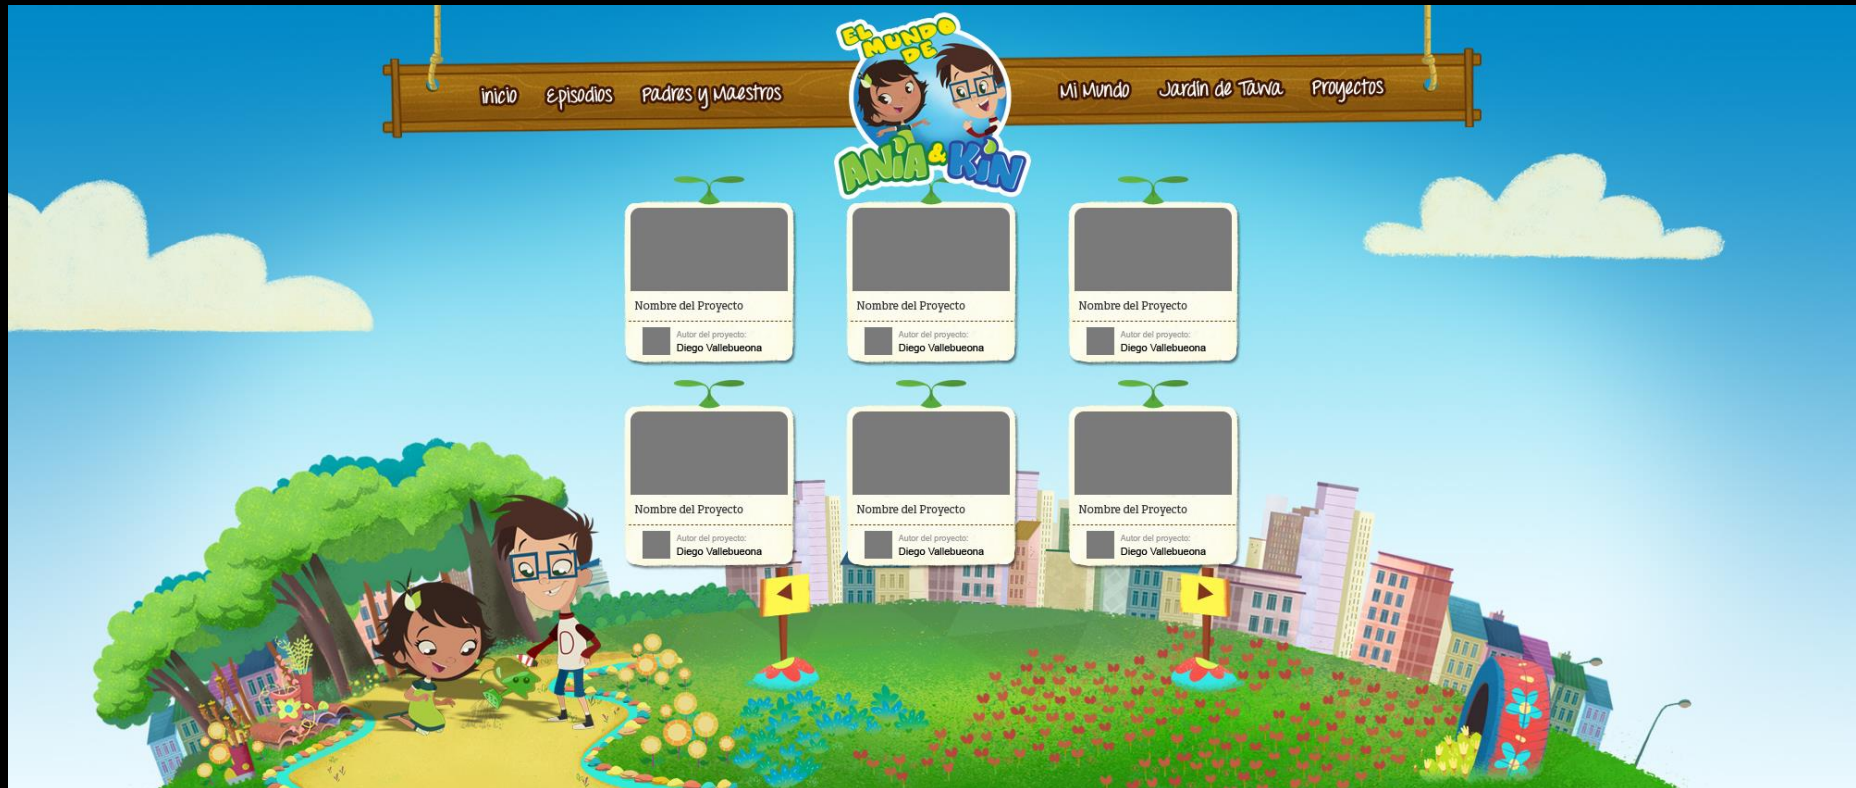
Inicio Episodios Padres y Maestros

EL MUNDO DE ANIA & KIN

Mi Mundo Jardin de Tawa Proyectos

Nombre del Proyecto
Autor del proyecto:
Diego Vallebueona

Nombre del Proyecto
Autor del proyecto:
Diego Vallebueona

Nombre del Proyecto
Autor del proyecto:
Diego Vallebueona

Nombre del Proyecto
Autor del proyecto:
Diego Vallebueona

Nombre del Proyecto
Autor del proyecto:
Diego Vallebueona

Nombre del Proyecto
Autor del proyecto:
Diego Vallebueona